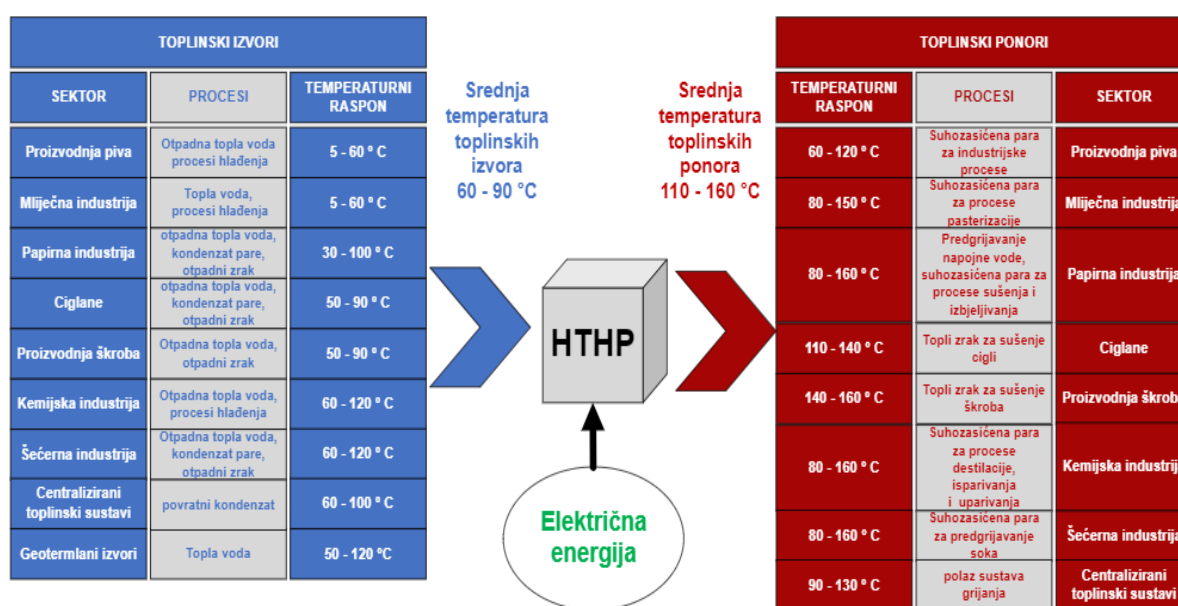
TOPLINSKI IZVORI

| SEKTOR | PROCESI | TEMPERATURNI RASPON |
|---|---|---|
| Proizvodnja piva | Otpadna topla voda procesi hlađenja | 5 - 60 ° C |
| Mliječna industrija | Topla voda, procesi hlađenja | 5 - 60 ° C |
| Papirna industrija | otpadna topla voda, kondenzat pare, otpadni zrak | 30 - 100 ° C |
| Ciglane | otpadna topla voda, kondenzat pare, otpadni zrak | 50 - 90 ° C |
| Proizvodnja škroba | Otpadna topla voda, otpadni zrak | 50 - 90 ° C |
| Kemijska industrija | Otpadna topla voda, procesi hlađenja | 60 - 120 ° C |
| Šećerna industrija | Otpadna topla voda, kondenzat pare, otpadni zrak | 60 - 120 ° C |
| Centralizirani toplinski sustavi | povratni kondenzat | 60 - 100 ° C |
| Geotermlani izvori | Topla voda | 50 - 120 °C |

Srednja temperatura toplinskih izvora 60 - 90 °C

Srednja temperatura toplinskih ponora 110 - 160 °C

HTHP

Električna energija

TOPLINSKI PONORI

| TEMPERATURNI RASPON | PROCESI | SEKTOR |
|---|---|---|
| 60 - 120 ° C | Suhozasićena para za industrijske procese | Proizvodnja piva |
| 80 - 150 ° C | Suhozasićena para za procese pasterizacije | Mliječna industrija |
| 80 - 160 ° C | Predgrijavanje napojne vode, suhozasićena para za procese sušenja i izbjeljivanja | Papirna industrija |
| 110 - 140 ° C | Topli zrak za sušenje cigli | Ciglane |
| 140 - 160 ° C | Topli zrak za sušenje škroba | Proizvodnja škroba |
| 80 - 160 ° C | Suhozasićena para za procese destilacije, isparivanja i uparivanja | Kemijska industrija |
| 80 - 160 ° C | Suhozasićena para za predgrijavanje soka | Šećerna industrija |
| 90 - 130 ° C | polaz sustava grijanja | Centralizirani toplinski sustavi |